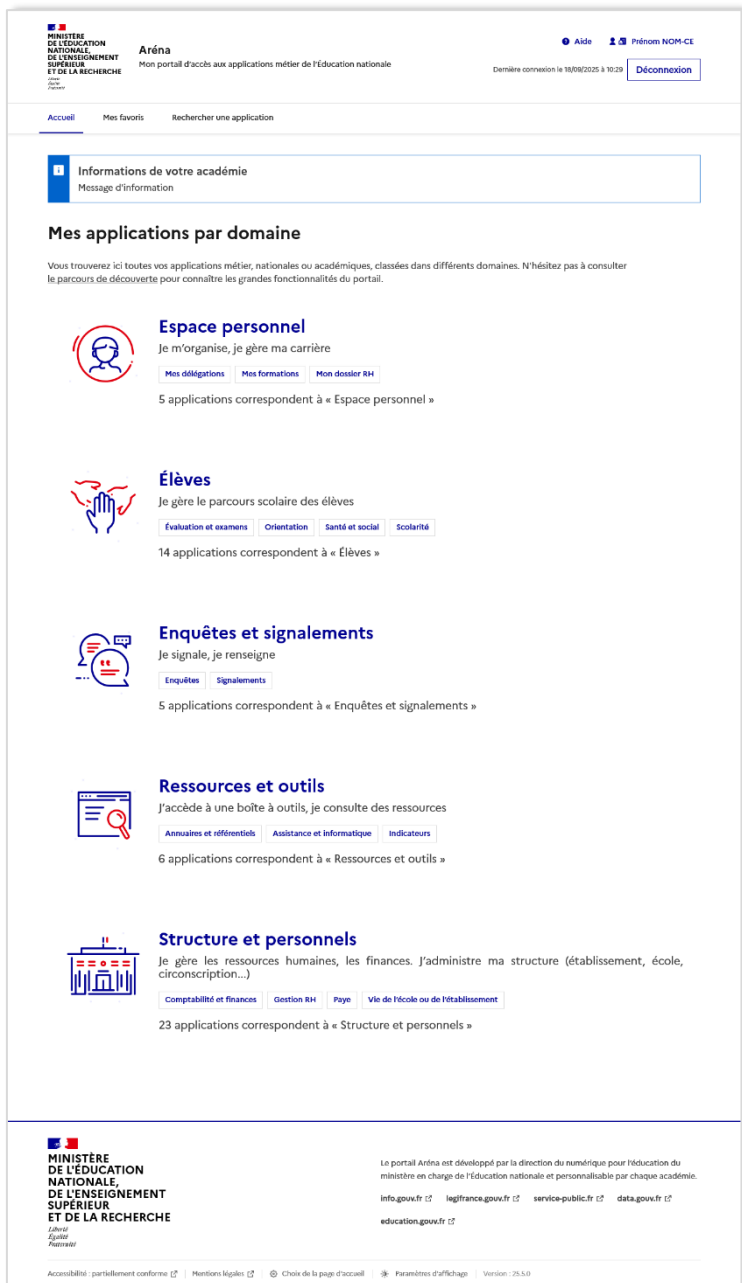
MINISTÈRE DE L'ÉDUCATION NATIONALE, DE L'ENSEIGNEMENT SUPÉRIEUR ET DE LA RECHERCHE
Liberté Égalité Fraternité

Aréna
Mon portail d'accès aux applications métier de l'Éducation nationale

Aide Prénom NOM-CE
Dernière connexion le 18/09/2025 à 10:29 Déconnexion

Accueil Mes favoris Rechercher une application

Informations de votre académie
Message d'information

Mes applications par domaine

Vous trouverez ici toutes vos applications métier, nationales ou académiques, classées dans différents domaines. N'hésitez pas à consulter le parcours de découverte pour connaître les grandes fonctionnalités du portail.

Espace personnel
Je m'organise, je gère ma carrière
Mes délégations Mes formations Mon dossier RH
5 applications correspondent à « Espace personnel »

Élèves
Je gère le parcours scolaire des élèves
Évaluation et examens Orientation Santé et social Scolarité
14 applications correspondent à « Élèves »

Enquêtes et signalements
Je signale, je renseigne
Enquêtes Signalements
5 applications correspondent à « Enquêtes et signalements »

Ressources et outils
J'accède à une boîte à outils, je consulte des ressources
Annuaires et référentiels Assistance et informatique Indicateurs
6 applications correspondent à « Ressources et outils »

Structure et personnels
Je gère les ressources humaines, les finances. J'administre ma structure (établissement, école, circonscription...)
Comptabilité et finances Gestion RH Paye Vie de l'école ou de l'établissement
23 applications correspondent à « Structure et personnels »

MINISTÈRE DE L'ÉDUCATION NATIONALE, DE L'ENSEIGNEMENT SUPÉRIEUR ET DE LA RECHERCHE
Liberté Égalité Fraternité

Le portail Aréna est développé par la direction du numérique pour l'éducation du ministère en charge de l'Éducation nationale et personnalisable par chaque académie.

info.gouv.fr legifrance.gouv.fr service-public.fr data.gouv.fr
education.gouv.fr

Accessibilité : partiellement conforme | Mentions légales | Choix de la page d'accueil | Paramètres d'affichage | Version : 25.5.0